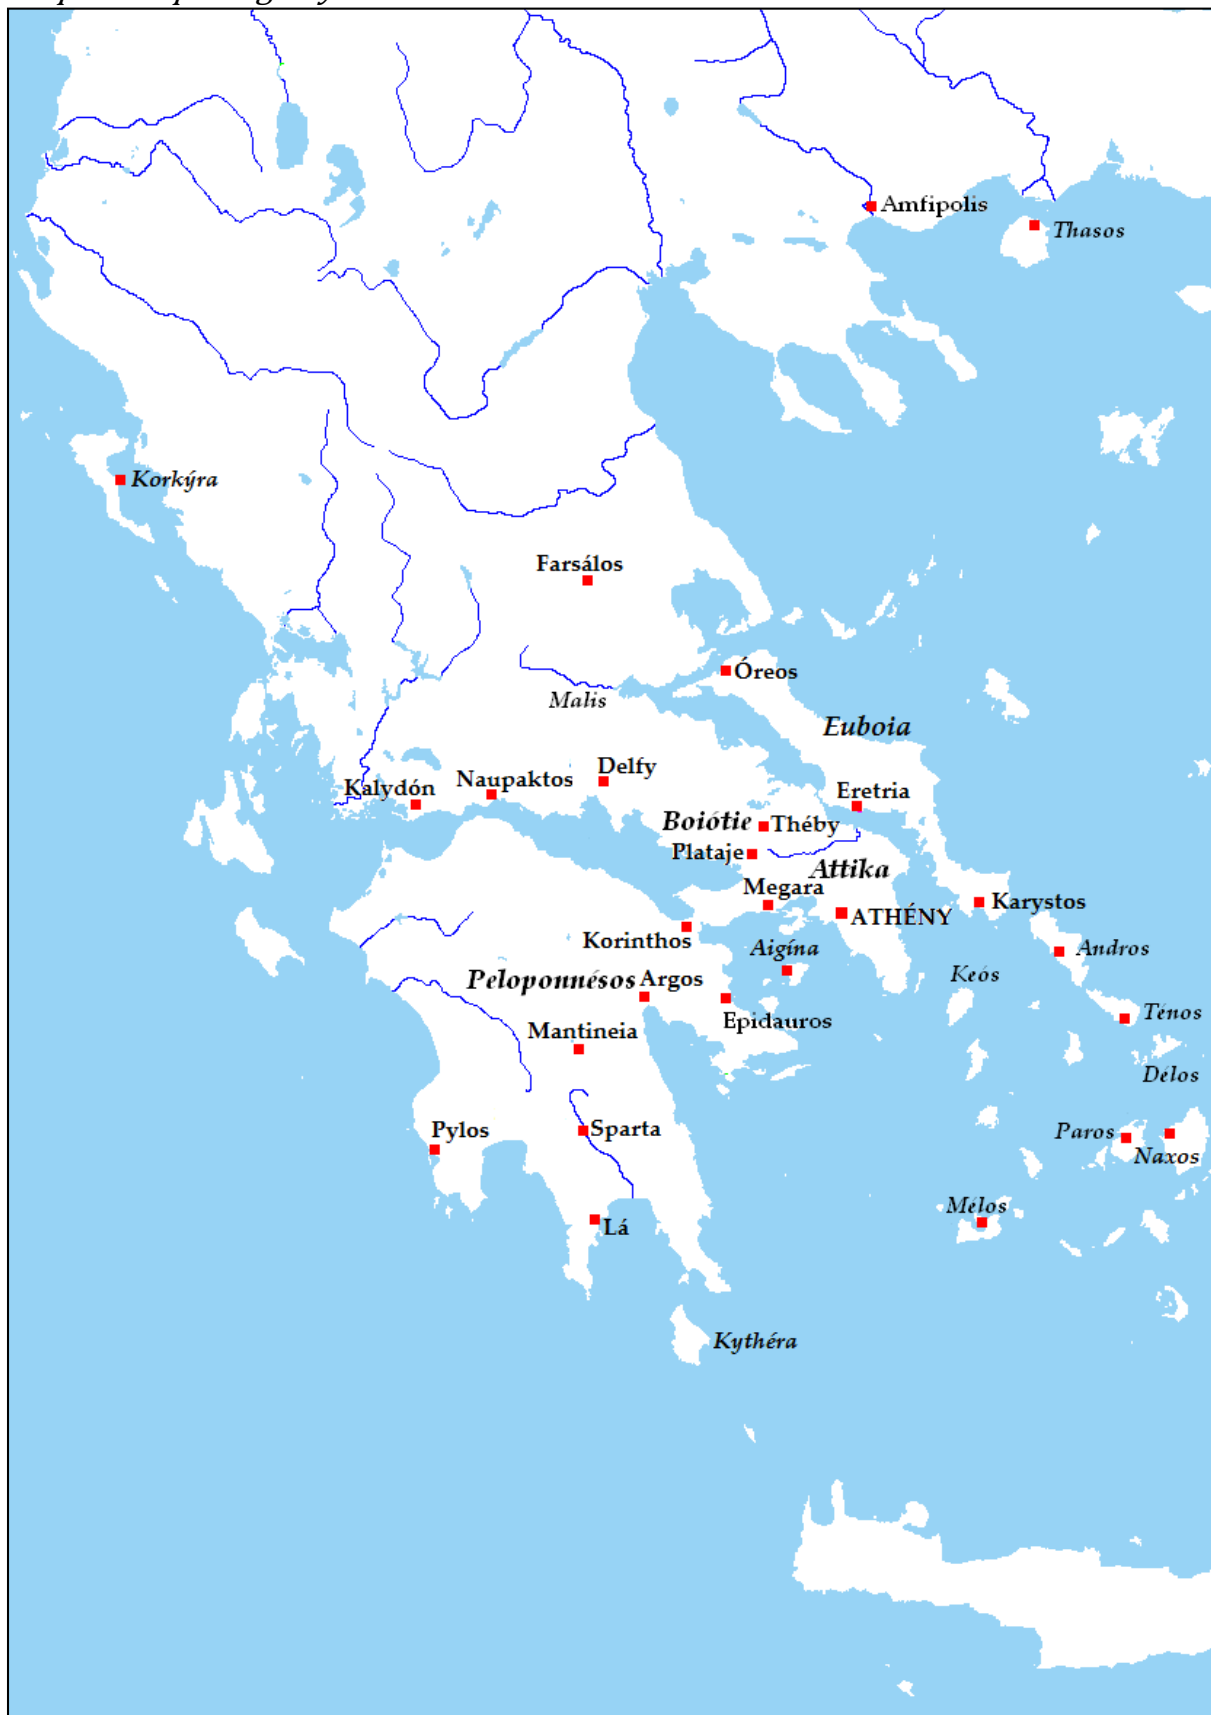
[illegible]

Amfipolis
Thasos
Korkýra
Farsálos
Óreos
Malis
Euboia
Kalydón
Naupaktos
Delfy
Eretria
Boiótie
Théby
Plataje
Attika
Megara
Karystos
ATHÉNY
Korinthos
Aigína
Andros
Keós
Pelopponésos
Argos
Epidauros
Ténos
Mantineia
Delos
Pylos
Sparta
Paros
Naxos
Mélos
Lá
Kythéra